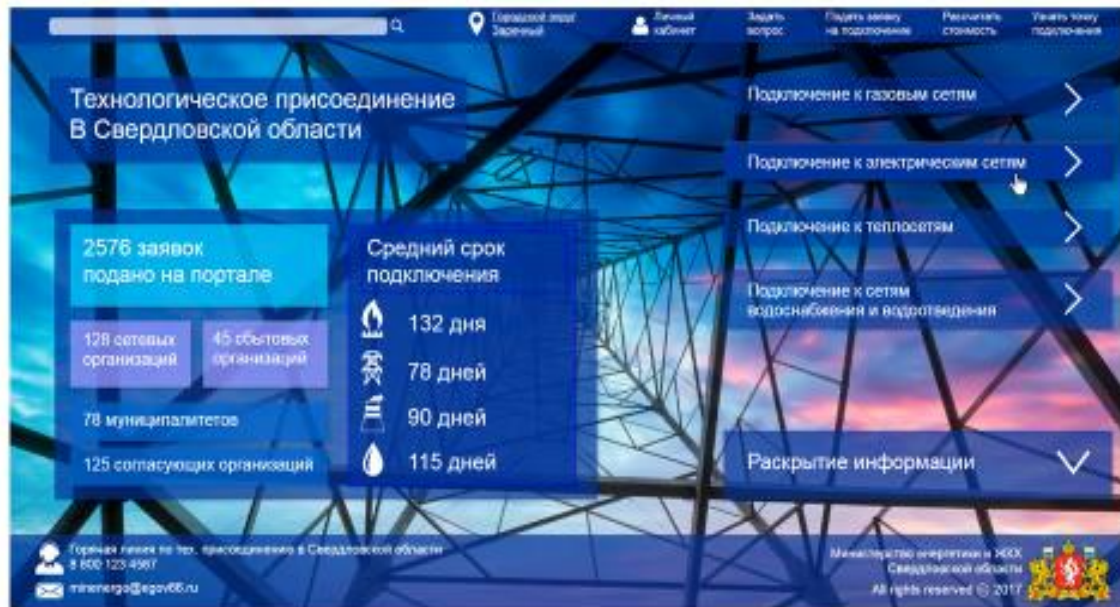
Городской округ Заречный

Личный кабинет

Задать вопрос

Подать заявку на подключение

Рассчитать стоимость

Узнать точку подключения

Технологическое присоединение В Свердловской области

Подключение к газовым сетям

Подключение к электрическим сетям

Подключение к теплосетям

Подключение к сетям водоснабжения и водоотведения

2576 заявок подано на портале

128 сетевых организаций

45 сбытовых организаций

78 муниципалитетов

125 согласующих организаций

Средний срок подключения

132 дня

78 дней

90 дней

115 дней

Раскрытие информации

Горячая линия по тех. присоединению в Свердловской области 8 800 123 4567

minenergo@egov66.ru

Министерство энергетики и ЖКХ Свердловской области

All rights reserved © 2017